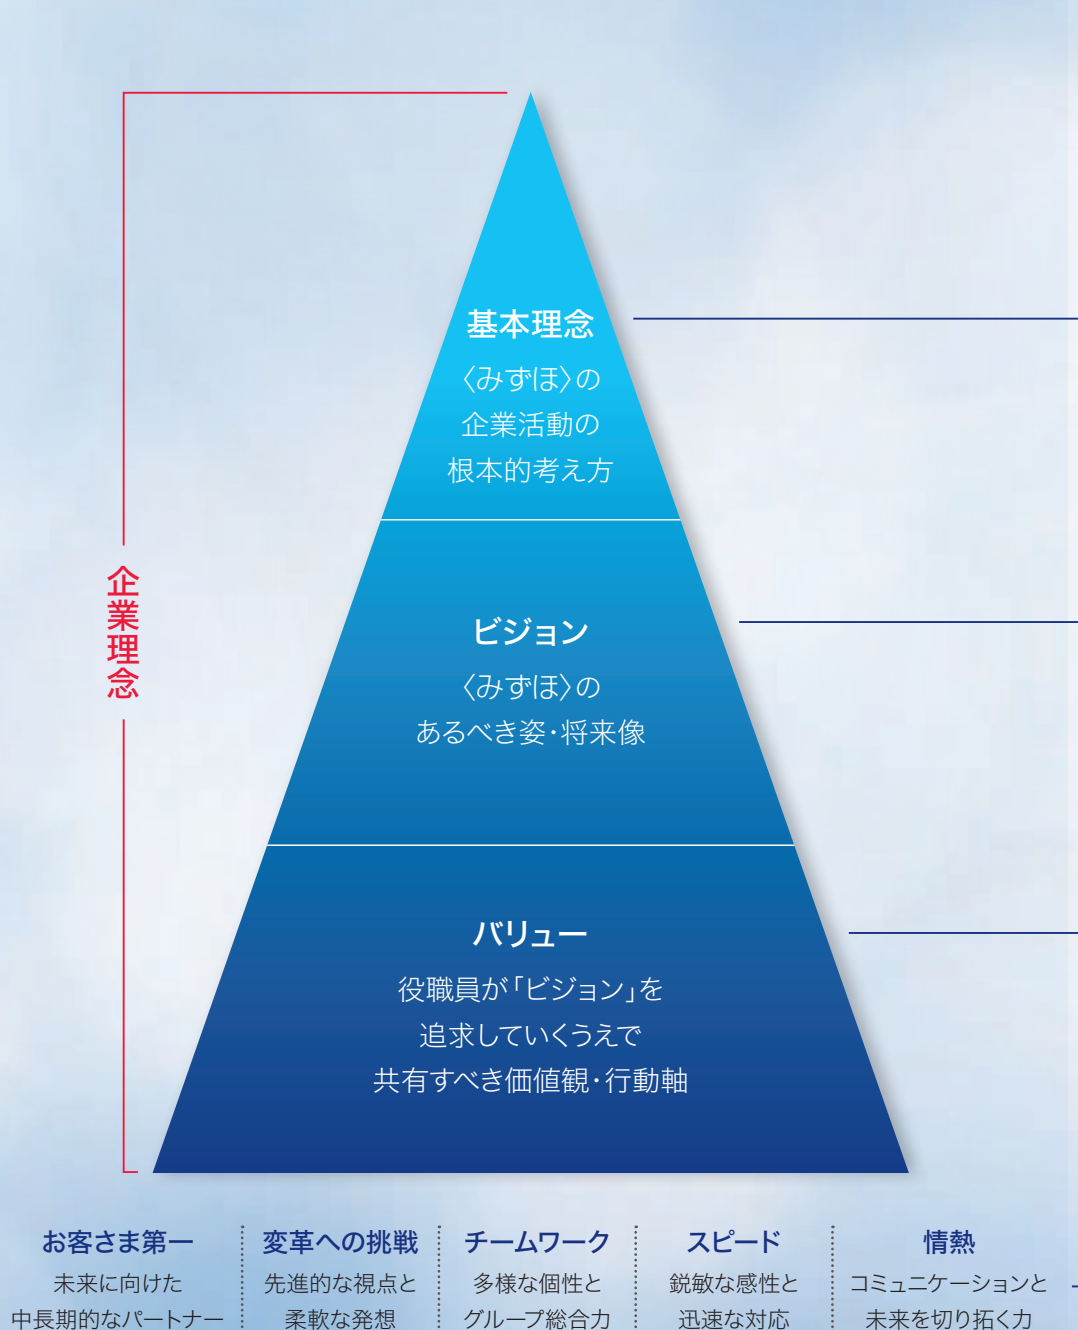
企業理念

基本理念
〈みずほ〉の
企業活動の
根本的考え方

ビジョン
〈みずほ〉の
あるべき姿・将来像

バリュー
役職員が「ビジョン」を
追求していくうえで
共有すべき価値観・行動軸

お客さま第一
未来に向けた
中長期的なパートナー

変革への挑戦
先進的な視点と
柔軟な発想

チームワーク
多様な個性と
グループ総合力

スピード
鋭敏な感性と
迅速な対応

情熱
コミュニケーションと
未来を切り拓く力